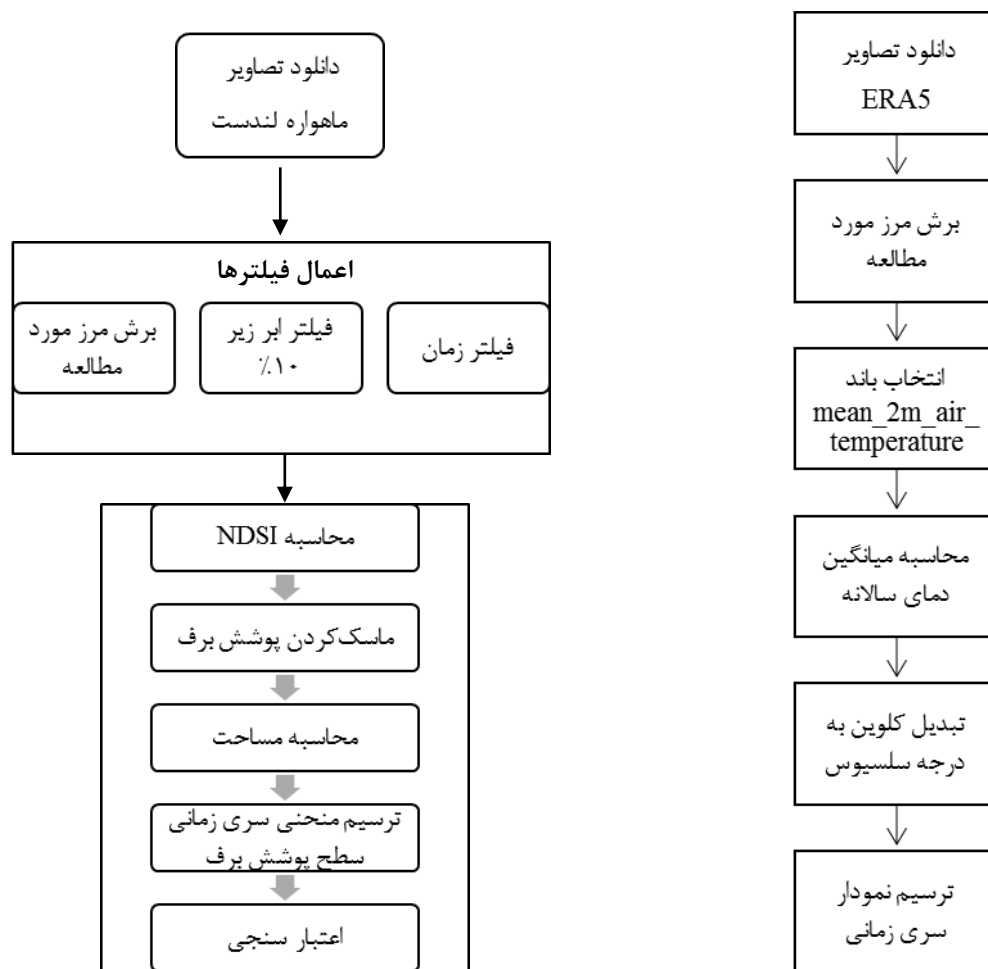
دانلود تصاویر
ERA5

برش مرز مورد مطالعه

انتخاب باند
mean_2m_air_temperature

محاسبه میانگین دمای سالانه

تبدیل کلوین به درجه سلسیوس

ترسیم نمودار سری زمانی

دانلود تصاویر
ماهواره لندست

اعمال فیلترها

فیلتر زمان

فیلتر ابر زیر ٪۱۰

برش مرز مورد مطالعه

محاسبه NDSI

ماسک‌کردن پوشش برف

محاسبه مساحت

ترسیم منحنی سری زمانی سطح پوشش برف

اعتبار سنجی